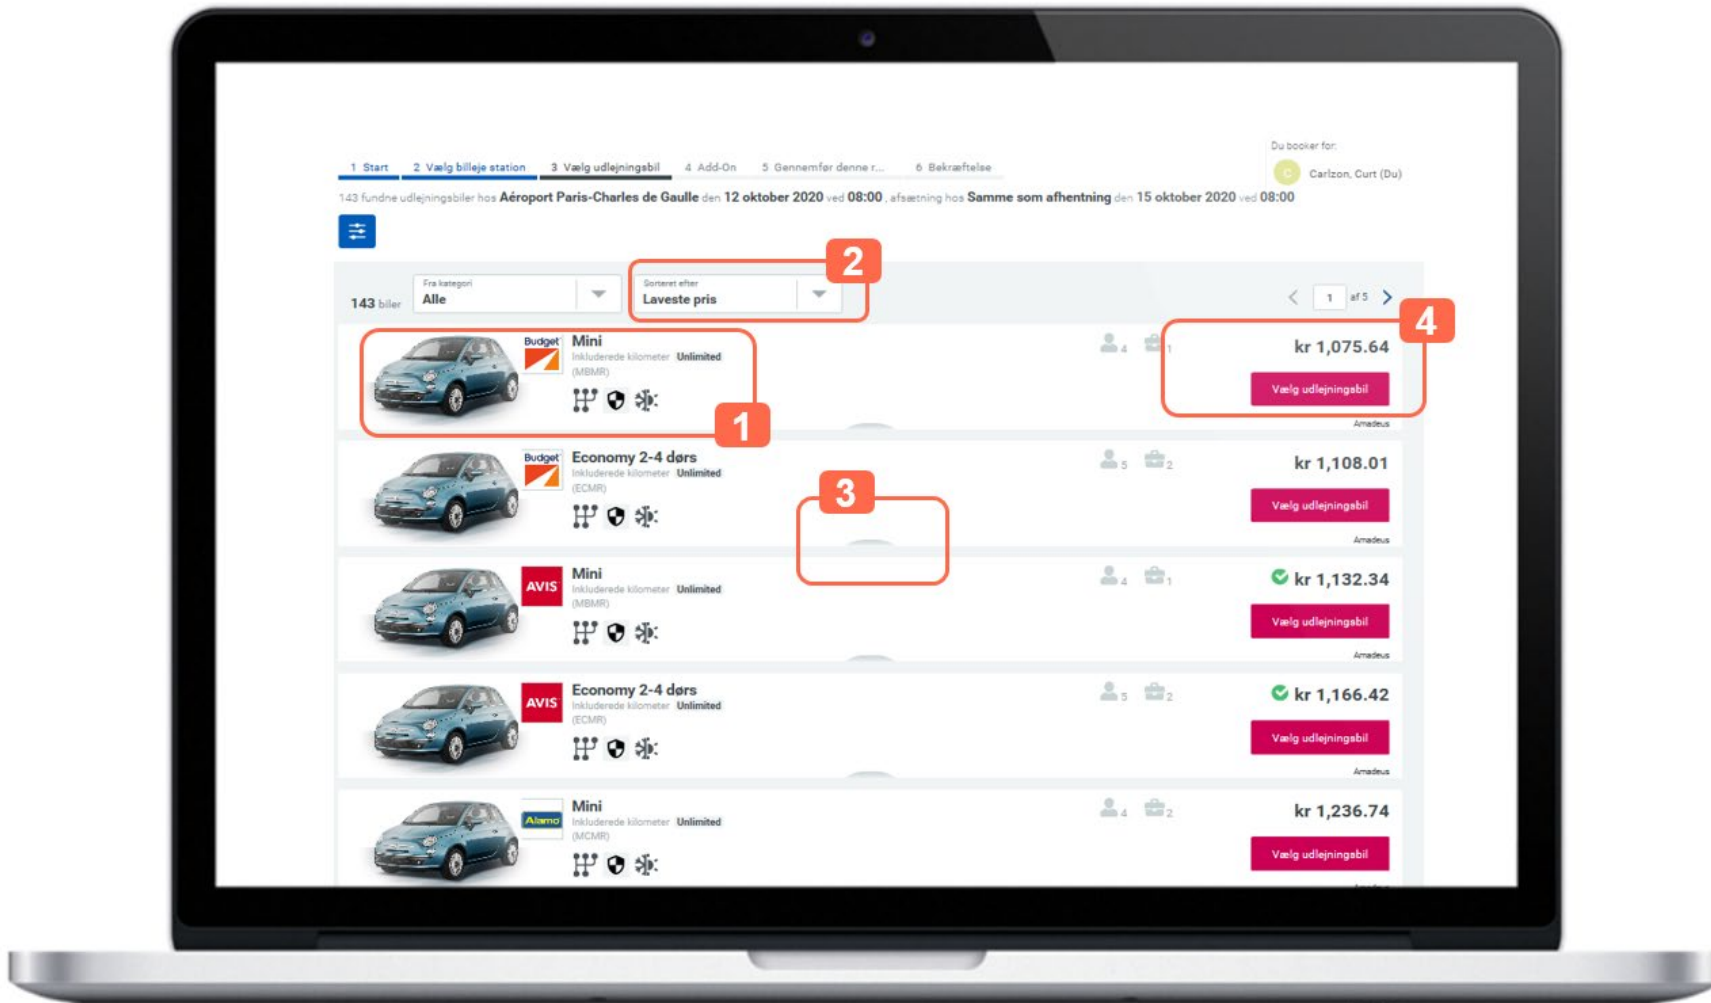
1 Start 2 Vælg billeje station 3 Vælg udlejningsbil 4 Add-On 5 Gennemfør denne r... 6 Bekræftelse

Du booker for:

C Carlzon, Curt (Du)

143 fundne udlejningsbiler hos Aéroport Paris-Charles de Gaulle den 12 oktober 2020 ved 08:00 , afsætning hos Samme som afhentning den 15 oktober 2020 ved 08:00

143 biler

Fra kategori
Alle

Sorteret efter
Laveste pris

2

1 af 5

4

Budget
Mini
Inkluderede kilometer Unlimited
(MBMR)
4 1
kr 1,075.64
Vælg udlejningsbil
Amadeus

1

Budget
Economy 2-4 dørs
Inkluderede kilometer Unlimited
(ECMR)
5 2
kr 1,108.01
Vælg udlejningsbil
Amadeus

3

AVIS
Mini
Inkluderede kilometer Unlimited
(MBMR)
4 1
kr 1,132.34
Vælg udlejningsbil
Amadeus

AVIS
Economy 2-4 dørs
Inkluderede kilometer Unlimited
(ECMR)
5 2
kr 1,166.42
Vælg udlejningsbil
Amadeus

Alamo
Mini
Inkluderede kilometer Unlimited
(MCMR)
4 2
kr 1,236.74
Vælg udlejningsbil